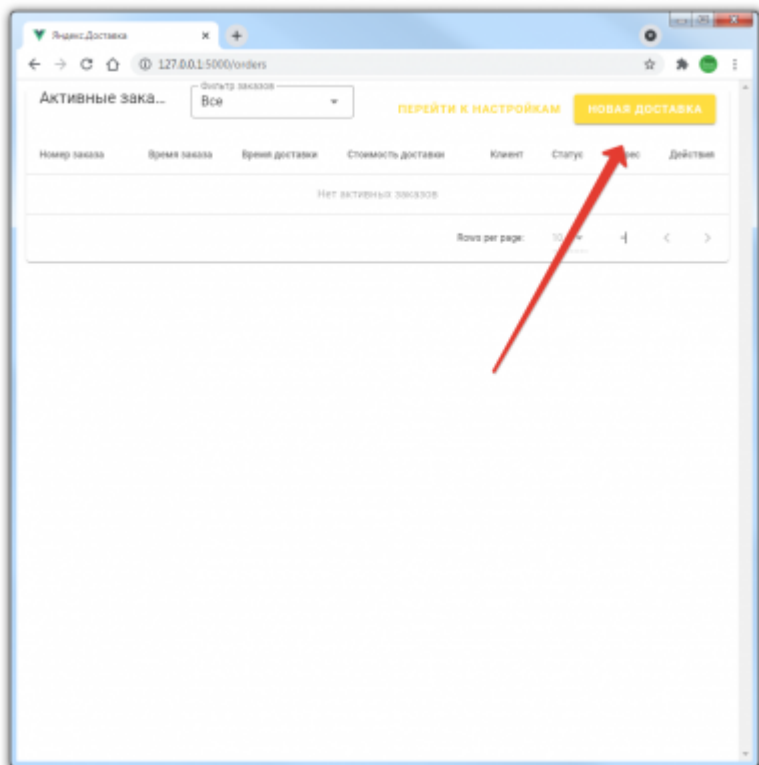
Яндекс.Доставка

127.0.0.1:5000/orders

Активные зака...

Фильтр заказов
Все

ПЕРЕЙТИ К НАСТРОЙКАМ

НОВАЯ ДОСТАВКА

| Номер заказа | Время заказа | Время доставки | Стоимость доставки | Клиент | Статус | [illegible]рес | Действия |
|---|---|---|---|---|---|---|---|
| Нет активных заказов | | | | | | | |

Rows per page: 10 -